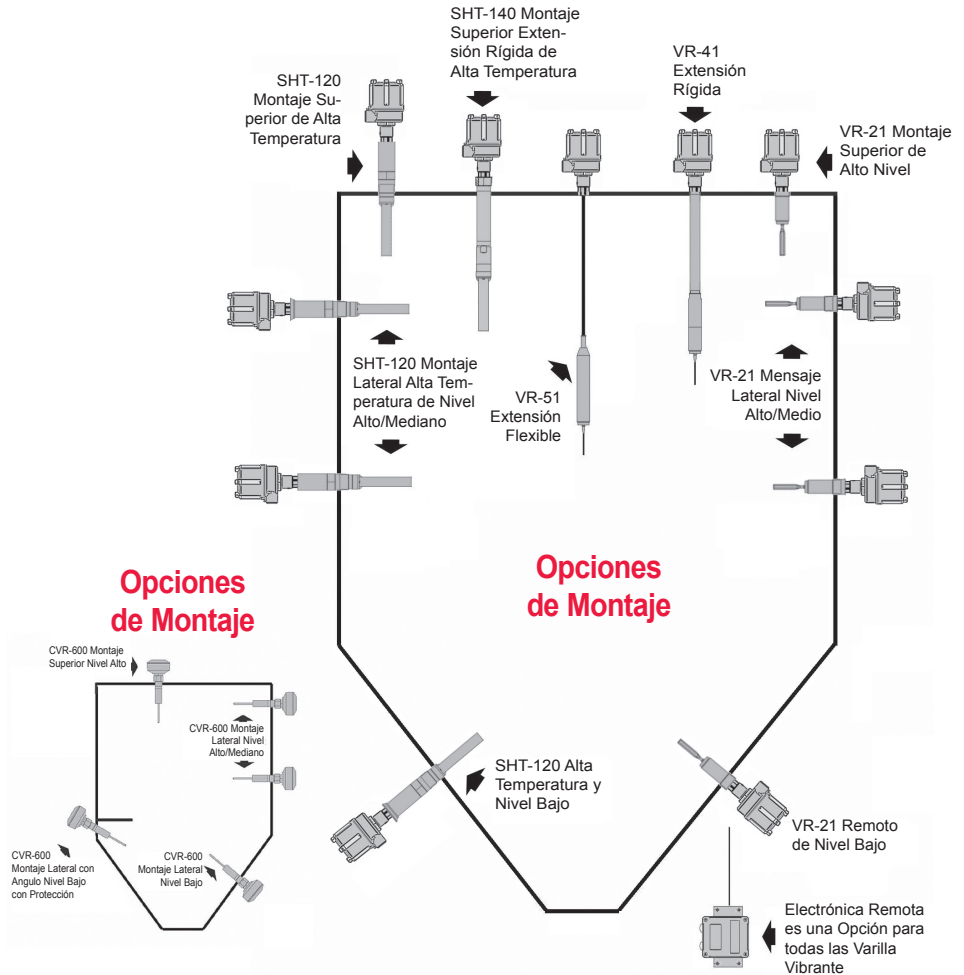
SHT-140 Montaje Superior Extensión Rígida de Alta Temperatura

SHT-120 Montaje Superior de Alta Temperatura

VR-41 Extensión Rígida

VR-21 Montaje Superior de Alto Nivel

SHT-120 Montaje Lateral Alta Temperatura de Nivel Alto/Mediano

VR-51 Extensión Flexible

VR-21 Mensaje Lateral Nivel Alto/Medio

Opciones de Montaje

Opciones de Montaje

CVR-600 Montaje Superior Nivel Alto

CVR-600 Montaje Lateral Nivel Alto/Mediano

CVR-600 Montaje Lateral con Angulo Nivel Bajo con Protección

CVR-600 Montaje Lateral Nivel Bajo

SHT-120 Alta Temperatura y Nivel Bajo

VR-21 Remoto de Nivel Bajo

Electrónica Remota es una Opción para todas las Varilla Vibrante